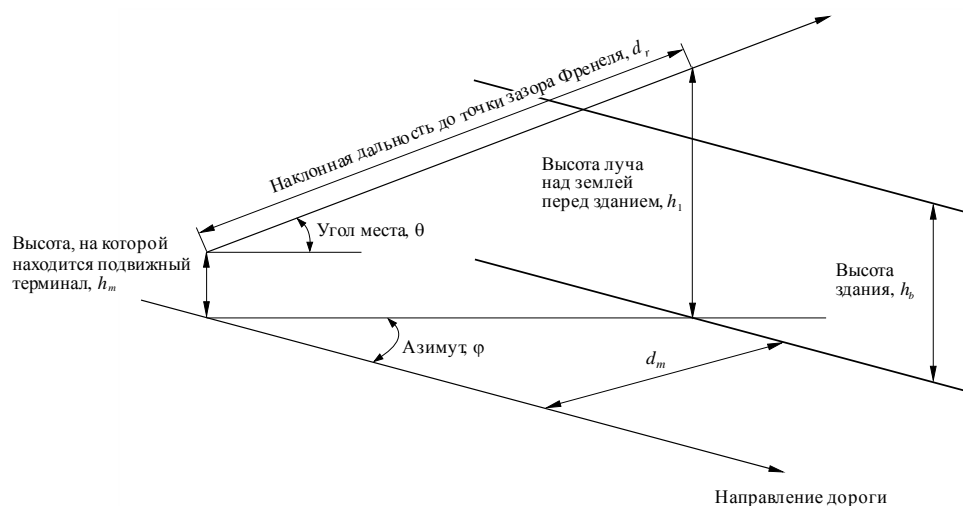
Наклонная дальность до точки зазора Френеля, $d_r$

Высота луча над землей перед зданием, $h_1$

Высота, на которой находится подвижный терминал, $h_m$

Угол места, θ

Высота здания, $h_b$

Азимут, φ

$d_m$

Направление дороги